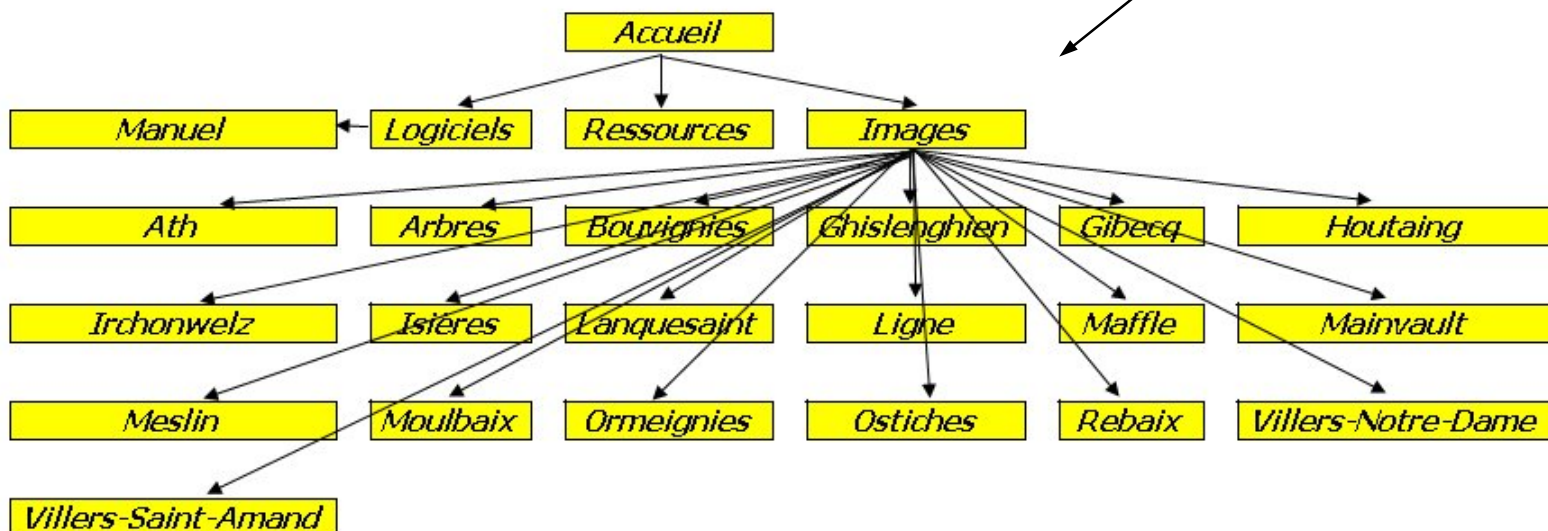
Accueil

Manuel
Logiciels
Ressources
Images

Ath
Arbres
Bouvignies
Ghislenghien
Gibecq
Houtaing

Irchonwelz
Isières
Lanquesaint
Ligne
Maffle
Mainvault

Meslin
Moulbaix
Ormeignies
Ostiches
Rebaix
Villers-Notre-Dame

Villers-Saint-Amand